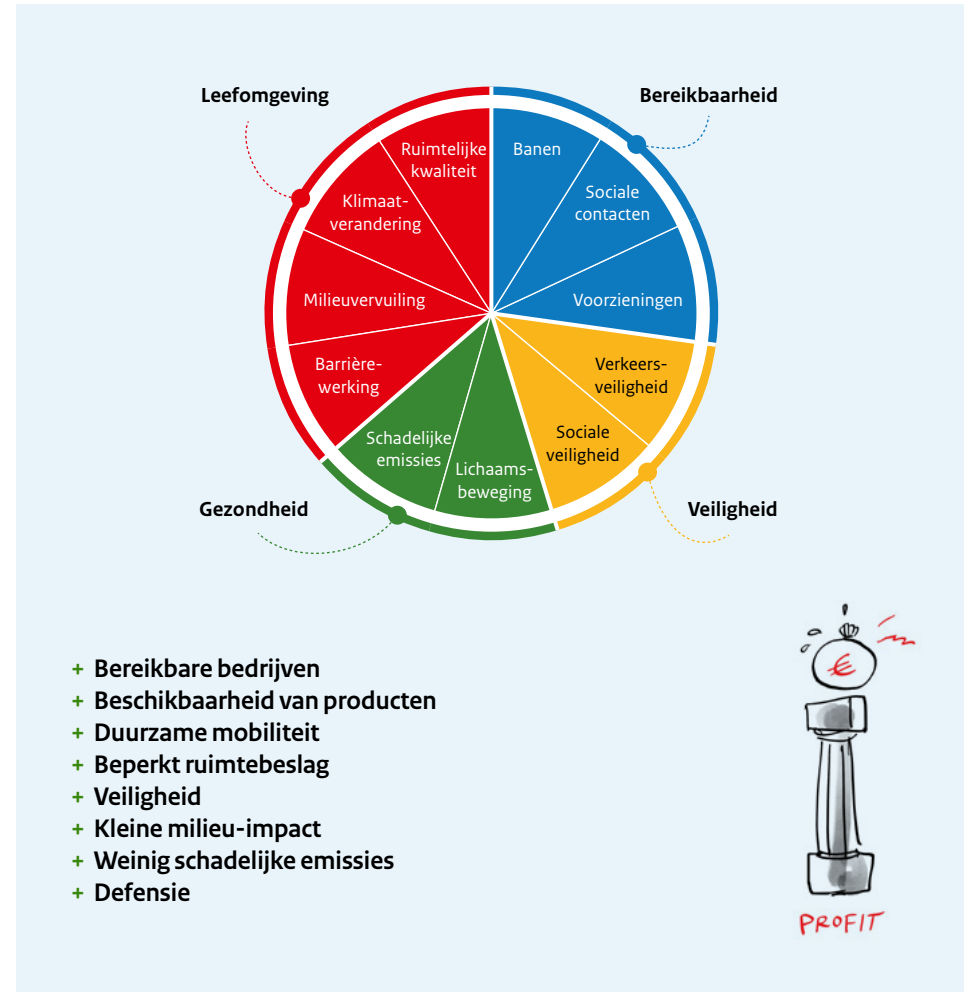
Leefomgeving

Bereikbaarheid

Ruimtelijke kwaliteit

Banen

Klimaatverandering

Sociale contacten

Milieuvervuiling

Voorzieningen

Barrièrewerking

Verkeersveiligheid

Schadelijke emissies

Sociale veiligheid

Lichaamsbeweging

Gezondheid

Veiligheid

+ Bereikbare bedrijven
+ Beschikbaarheid van producten
+ Duurzame mobiliteit
+ Beperkt ruimtebeslag
+ Veiligheid
+ Kleine milieu-impact
+ Weinig schadelijke emissies
+ Defensie

€

PROFIT